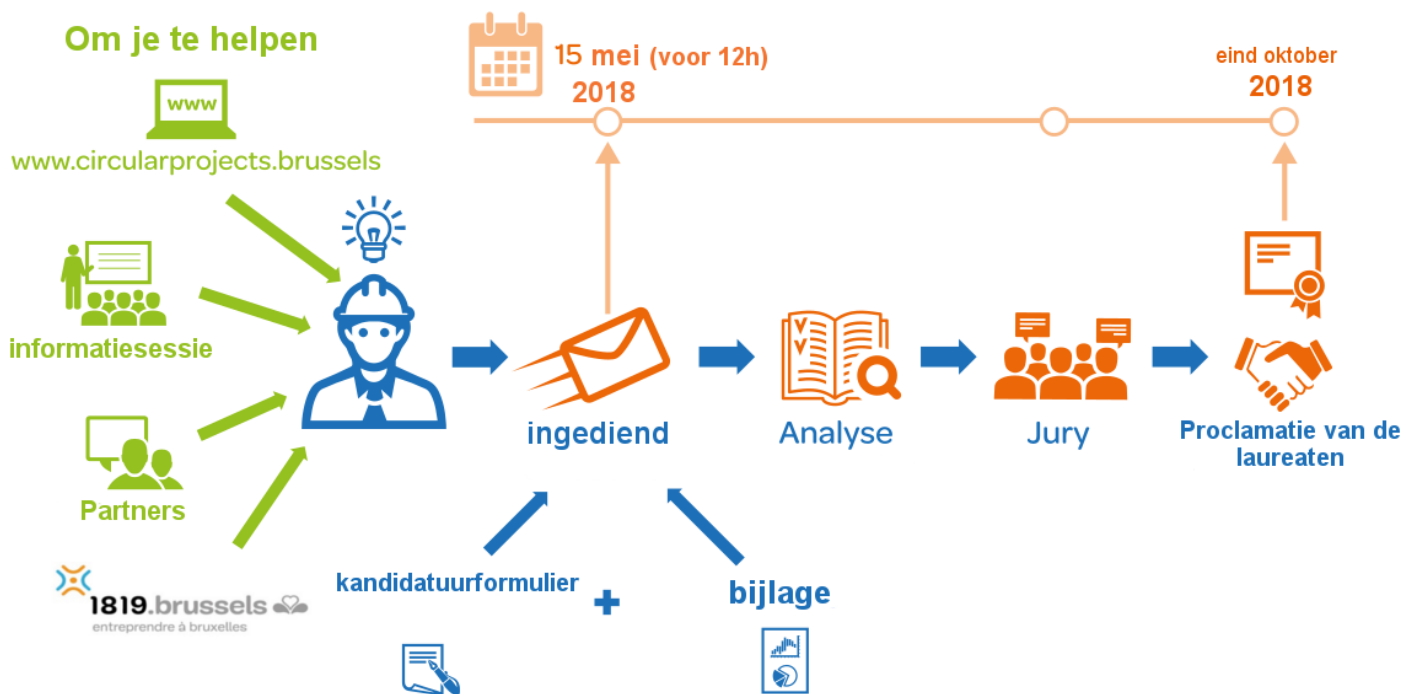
Om je te helpen

www

www.circularprojects.brussels

informatiesessie

Partners

1819.brussels
entreprendre à bruxelles

15 mei (voor 12h)
2018

eind oktober
2018

ingediend

Analyse

Jury

Proclamatie van de laureaten

kandidatuurformulier

+

bijlage